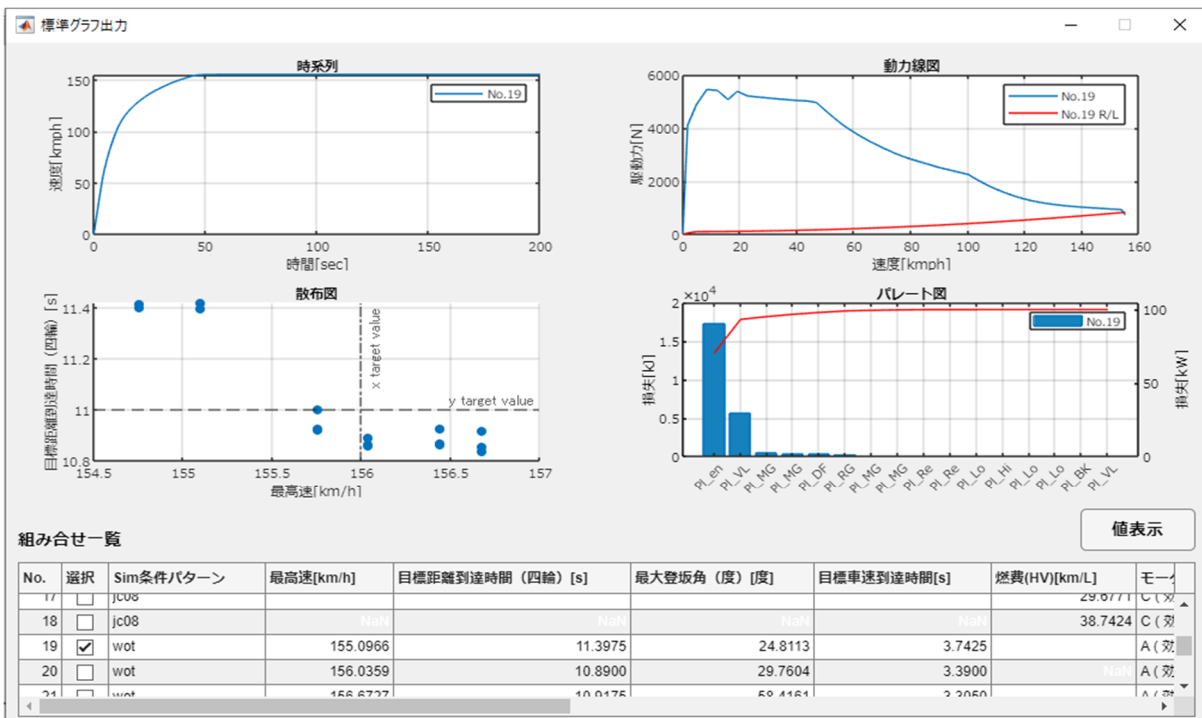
標準グラフ出力

時系列

No.19

速度[kmph]

150
100
50
0

0 50 100 150 200

時間[sec]

動力線図

No.19
No.19 R/L

駆動力[N]

6000
4000
2000
0

0 20 40 60 80 100 120 140 160

速度[kmph]

散布図

目標距離到達時間（四輪）[s]

11.4
11.2
11
10.8

x target value

y target value

154.5 155 155.5 156 156.5 157

最高速[km/h]

パレート図

$\times10^4$

No.19

損失[kJ]

2
1.5
1
0.5
0

損失[kW]

100
50
0

Pl_en Pl_VL Pl_MG Pl_MG Pl_DF Pl_RG Pl_MG Pl_MG Pl_Re Pl_Re Pl_Lo Pl_Hi Pl_Lo Pl_Lo Pl_BK Pl_VL

組み合せ一覧

値表示

| No. | 選択 | Sim条件パターン | 最高速[km/h] | 目標距離到達時間（四輪）[s] | 最大登坂角（度）[度] | 目標車速到達時間[s] | 燃費(HV)[km/L] | モー |
|---|---|---|---|---|---|---|---|---|
| 17 | ☐ | jc08 | | | | | 29.6771 | C（効 |
| 18 | ☐ | jc08 | NaN | NaN | NaN | NaN | 38.7424 | C（効 |
| 19 | ☑ | wot | 155.0966 | 11.3975 | 24.8113 | 3.7425 | | A（効 |
| 20 | ☐ | wot | 156.0359 | 10.8900 | 29.7604 | 3.3900 | NaN | A（効 |
| 21 | ☐ | wot | 156.6727 | 10.9175 | 58.4161 | 3.2050 | | A（効 |